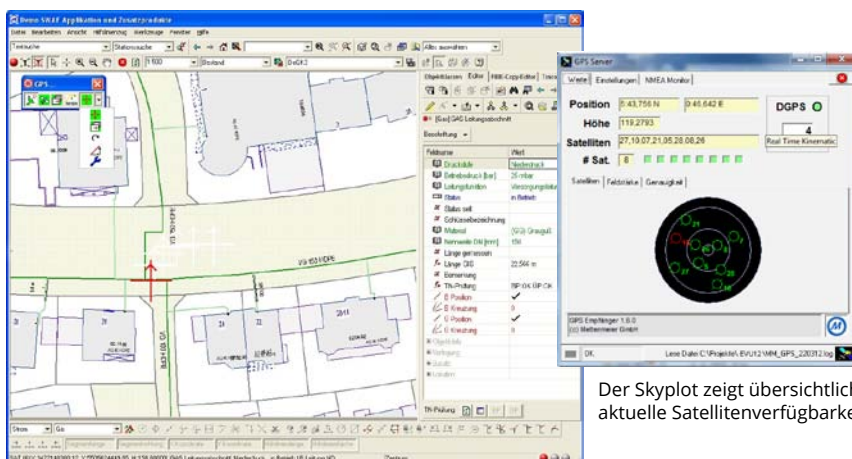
Demo SKLE Applikation und Zusatzprodukte

Datei Bearbeiten Ansicht Hilfsfunktionen Werkzeuge Fenster Hilfe

Textsuche

Stationssuche

Alles auswählen

1:500

Bestand

DaGK2

GPS

Objektklassen Editor

[Gas] GAS Leitungsabschnitt

Bearbeitung

Feldname

Wert

Druckstufe

Niederdruck

Betriebsdruck [bar]

25 mbar

Leitungsfunktion

Versorgungsleitung

Status

in Betrieb

Status seit

Schlüsselbezeichnung

Material

(GG) Grauguß

Nennweite DN [mm]

150

Länge gemessen

Länge GIS

22,564 m

Bemerkung

TK-Prüfung

B Position

B Kreuzung

E Position

E Kreuzung

Objektinfo

Verfolgung

Lokation

Attribute

TK-Prüfung

Strom

Gas

GPS Server

Werte Einstellungen NMEA Monitor

Position

5.43,756 N

9.46,642 E

DGPS

Höhe

119,2793

4

Satelliten

27,10,07,21,05,28,08,26

Real Time Kinematic

# Sat.

8

Satelliten Feldstärke Genauigkeit

GPS Empfänger 1.6.0
(c) Mettenmeier GmbH

OK

Lese Datei C:\Projekte\ EVU12\MM_GPS_220312.log

Der Skyplot zeigt übersichtlich
aktuelle Satellitenverfügbarke